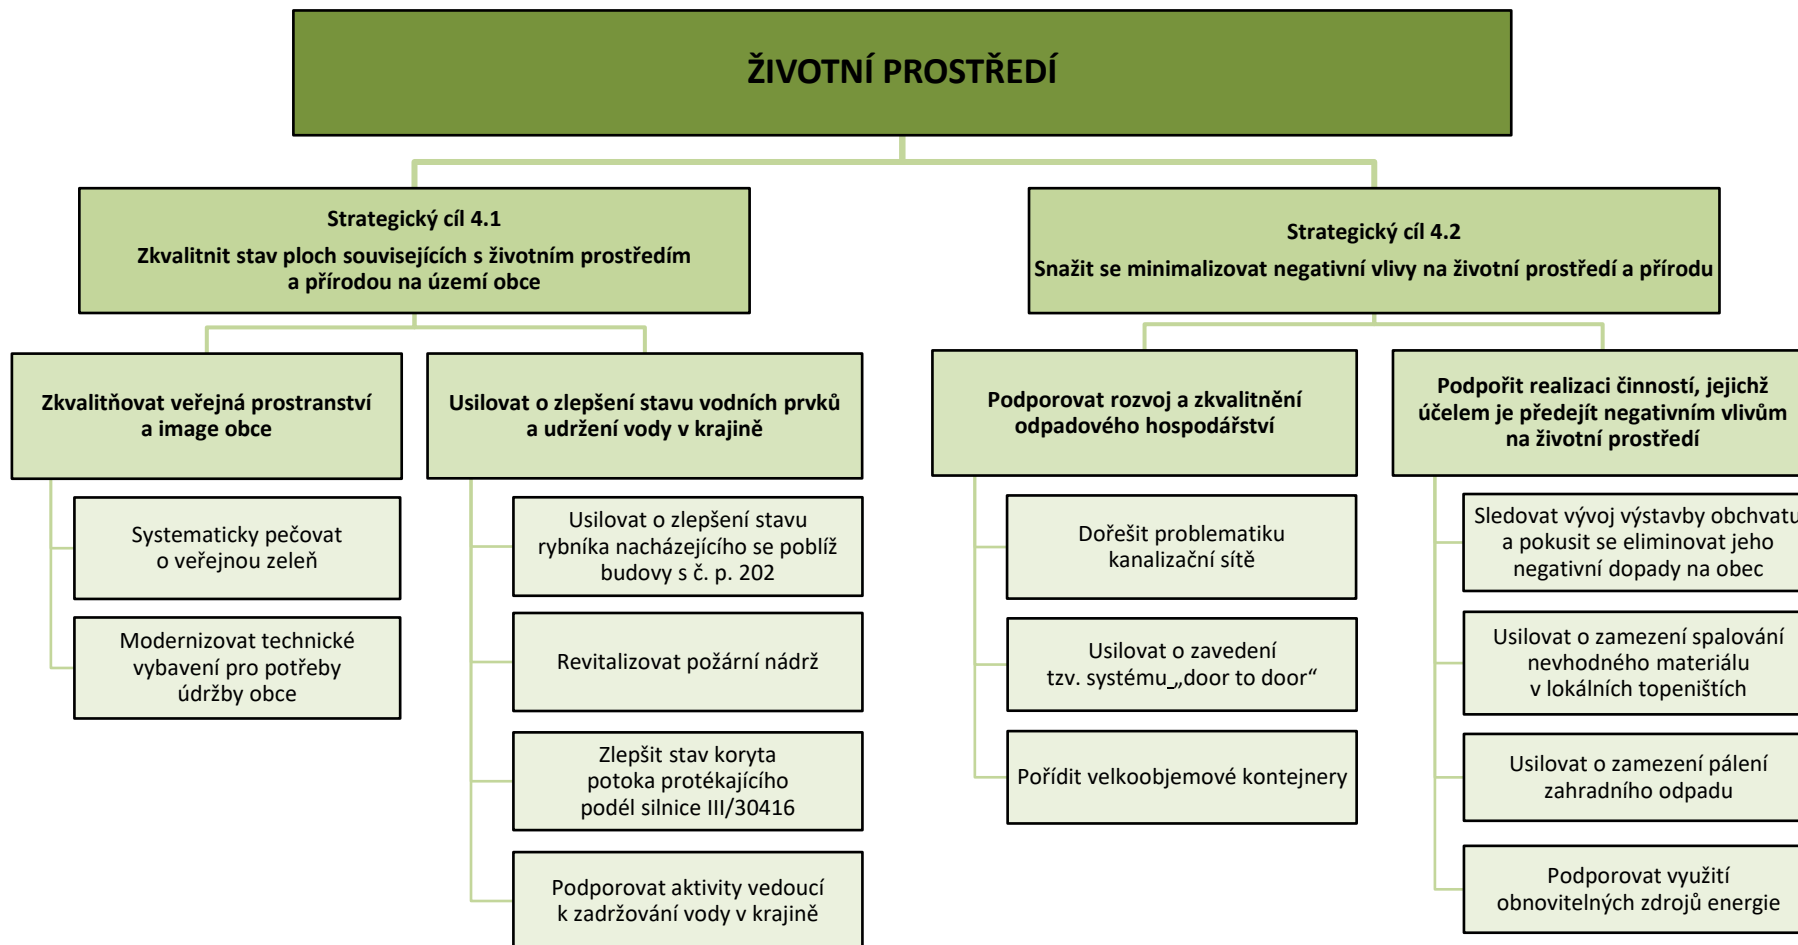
ŽIVOTNÍ PROSTŘEDÍ

Strategický cíl 4.1
Zkvalitnit stav ploch souvisejících s životním prostředím a přírodou na území obce

Strategický cíl 4.2
Snažit se minimalizovat negativní vlivy na životní prostředí a přírodu

Zkvalitňovat veřejná prostranství a image obce

Systematicky pečovat o veřejnou zeleň

Modernizovat technické vybavení pro potřeby údržby obce

Usilovat o zlepšení stavu vodních prvků a udržení vody v krajině

Usilovat o zlepšení stavu rybníka nacházejícího se poblíž budovy s č. p. 202

Revitalizovat požární nádrž

Zlepšit stav koryta potoka protékajícího podél silnice III/30416

Podporovat aktivity vedoucí k zadržování vody v krajině

Podporovat rozvoj a zkvalitnění odpadového hospodářství

Dořešit problematiku kanalizační sítě

Usilovat o zavedení tzv. systému „door to door“

Pořídit velkoobjemové kontejnery

Podpořit realizaci činností, jejichž účelem je předejít negativním vlivům na životní prostředí

Sledovat vývoj výstavby obchvatu a pokusit se eliminovat jeho negativní dopady na obec

Usilovat o zamezení spalování nevhodného materiálu v lokálních topeništích

Usilovat o zamezení pálení zahradního odpadu

Podporovat využití obnovitelných zdrojů energie